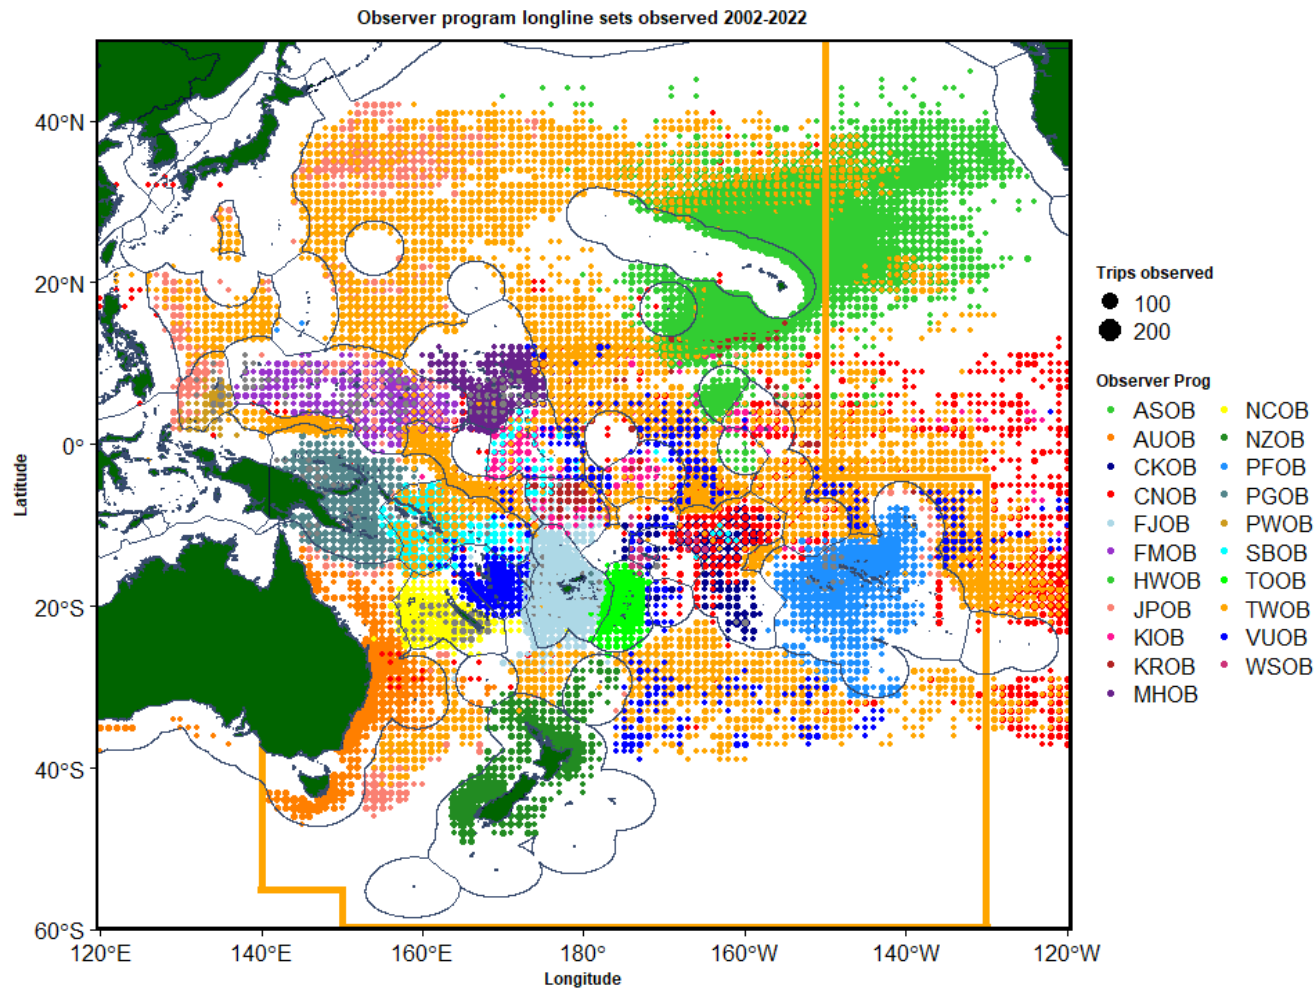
Observer program longline sets observed 2002-2022

40°N
20°N
0°
20°S
40°S
60°S

Latitude

120°E 140°E 160°E 180° 160°W 140°W 120°W

Longitude

Trips observed
100
200

Observer Prog
ASOB
AUOB
CKOB
CNOB
FJOB
FMOB
HWOB
JPOB
KIOB
KROB
MHOB
NCOB
NZOB
PFOB
PGOB
PWOB
SBOB
TOOB
TWOB
VUOB
WSOB